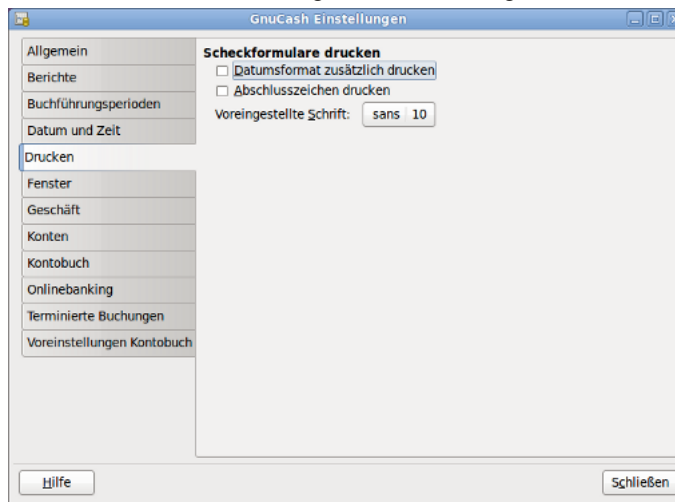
GnuCash Einstellungen

Allgemein
Berichte
Buchführungsperioden
Datum und Zeit
Drucken
Fenster
Geschäft
Konten
Kontobuch
Onlinebanking
Terminierte Buchungen
Voreinstellungen Kontobuch

Scheckformulare drucken
Datumsformat zusätzlich drucken
Abschlusszeichen drucken
Voreingestellte Schrift: sans 10

Hilfe
Schließen